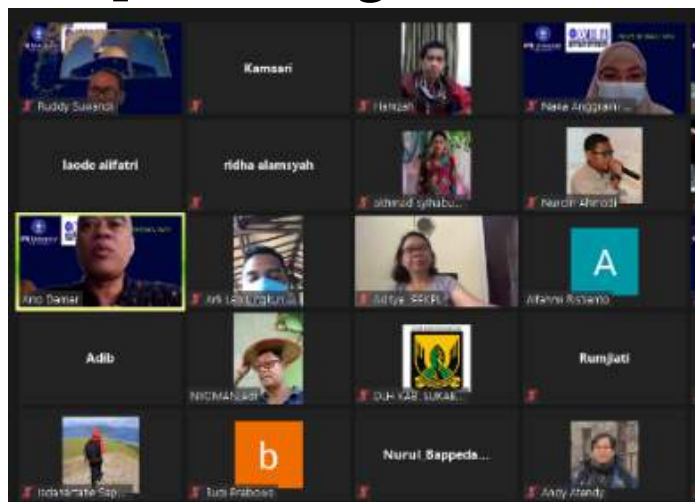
Ruddy Suwandi

Kamsari

Hamzah

Naila Anggraini ...

laode alifatri

ridha alamsyah

ahmad syihabu...

Nurdin Ahmadi

Ario Damar

Arli Lenny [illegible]

Aditya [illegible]

A

Afanny Risianto

Adib

NICIMANSADI

DLH KAB. SUKAB...

Rumjiati

Indaramate Sap...

b

Tuti Prabowo

Nurul Bappeda...

Andy Afandy